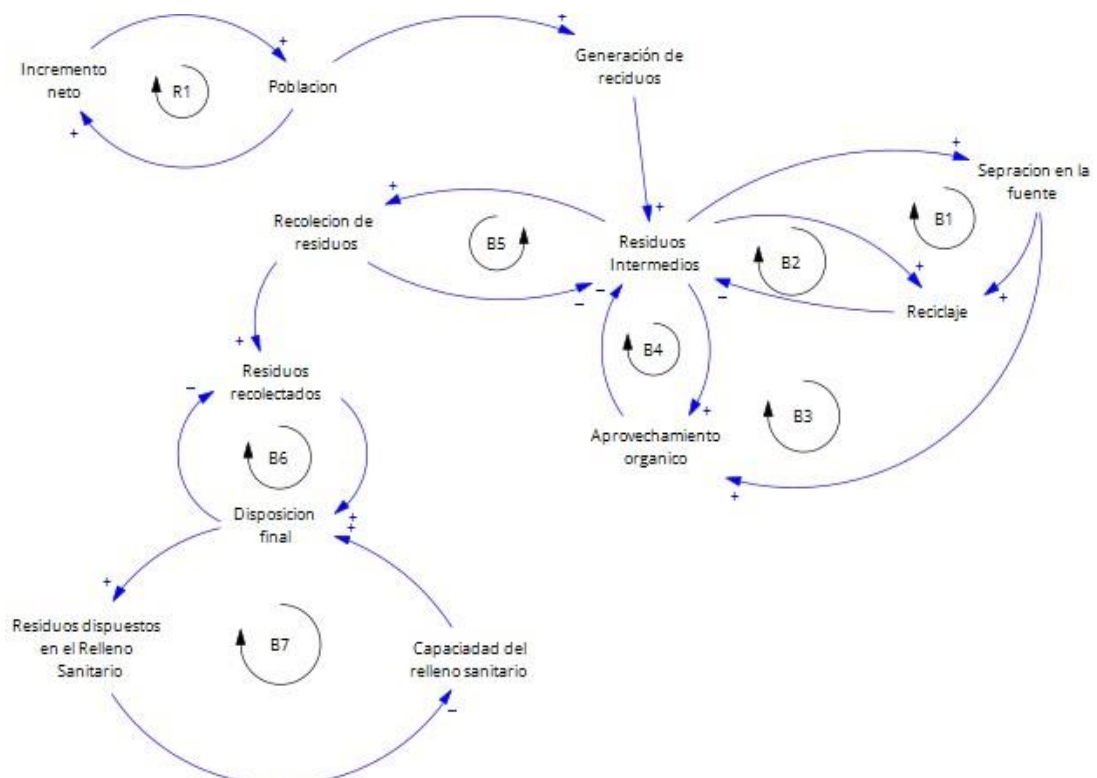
Incremento neto

R1

Poblacion

+

+

+

Generación de reciduos

+

Recolecion de residuos

+

B5

Residuos Intermedios

+

Sepracion en la fuente

B1

B2

+

+

Reciclaje

−

−

−

B4

B3

+

Aprovechamiento organico

+

+

Residuos recolectados

−

B6

Disposicion final

+

+

+

Residuos dispuestos en el Relleno Sanitario

B7

Capaciadad del relleno sanitario

−